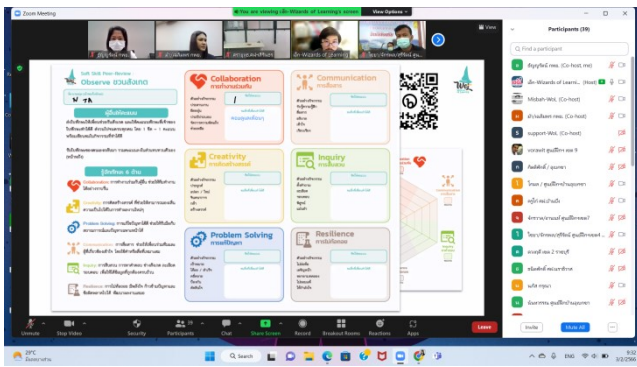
Zoom Meeting
You are viewing Wizards of Learning's screen   View Options

View

Soft Skill Peer Review
Observe ชวนสังเกต

Collaboration
การทำงานร่วมกัน

Communication
การสื่อสาร

Creativity
การคิดสร้างสรรค์

Inquiry
การตั้งคำถาม

Problem Solving
การแก้ปัญหา

Resilience
การไม่ย่อท้อ

Participants (39)

Find a participant

Mute All

Unmute   Stop Video   Security   Participants   Chat   Share Screen   Record   Breakout Rooms   Reactions   Apps   Leave

29°C
Search
ENG